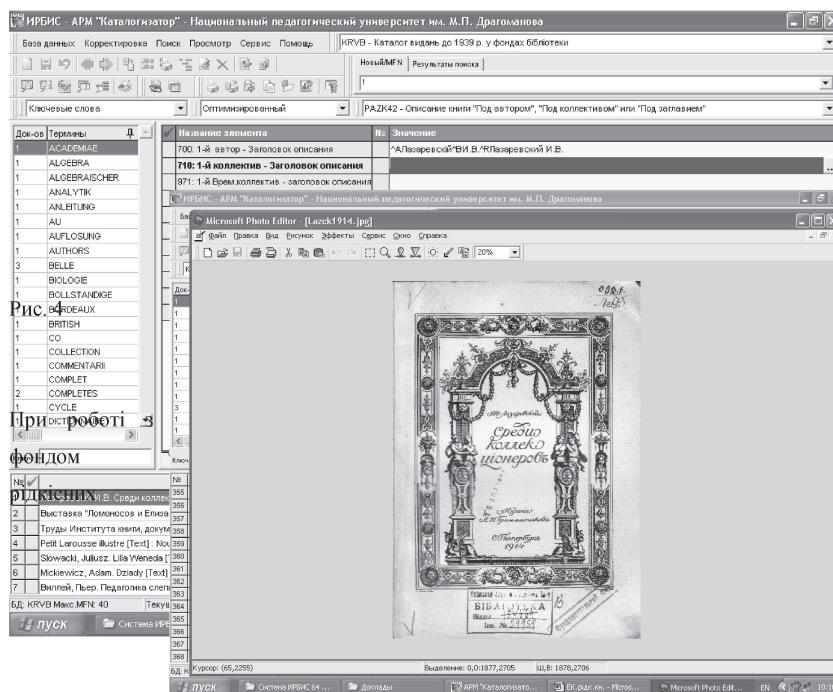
ИРБИС - АРМ "Каталогизатор" - Национальный педагогический университет им. М.П. Драгоманова

База данных Корректировка Поиск Просмотр Сервис Помощь

KRVB - Каталог видань до 1939 р. у фондах бібліотеки

Новый/MFN Результаты поиска

Ключевые слова | Оптимизированный | PAZK42 - Описание книги "Под автором", "Под коллективом" или "Под заглавием"

| Док-ов | Термины |
|---|---|
| 1 | ACADEMIAE |
| 1 | ALGEBRA |
| 1 | ALGEBRAISCHER |
| 1 | ANALYTIK |
| 1 | ANLEITUNG |
| 1 | AU |
| 1 | AUFLOSUNG |
| 1 | AUTHORS |
| 3 | BELLE |
| 1 | BIOLOGIE |
| 1 | BOLLSTANDIGE |
| 1 | BORDEAUX |
| 1 | BRITISH |
| 1 | CO |
| 1 | COLLECTION |
| 1 | COMMENTARII |
| 1 | COMPLET |
| 2 | COMPLETES |
| 1 | CYCLE |
| 1 | DICTIONNAIRE |

| Название элемента | № | Значение |
|---|---|---|
| 700: 1-й автор - Заголовок описания | | ^AЛазаревский^BИ.В.^RЛазаревский И.В. |
| 710: 1-й коллектив - Заголовок описания | | |
| 971: 1-й Врем.коллектив - заголовок описания | | |

Рис. 4

При роботі з фондом рідкісних

| № | |
|---|---|
| 1 | Лазаревский И.В. Среди коллек |
| 2 | Выставка "Ломоносов и Елиза |
| 3 | Труды Института книги, докум |
| 4 | Petit Larousse illustre [Text] : Nou |
| 5 | Slowacki, Juliusz. Lilla Weneda [ |
| 6 | Mickiewicz, Adam. Dziady [Text] |
| 7 | Виллей, Пьер. Педагогика слеп |

БД: KRVB Макс.MFN: 40 Текущ

пуск | Система ИРБ

ИРБИС - АРМ "Каталогизатор" - Национальный педагогический университет им. М.П. Драгоманова

Microsoft Photo Editor - [Lazck1914.jpg]

Файл Правка Вид Рисунок Эффекты Сервис Окно Справка

20%

355 356 357 358 359 360 361 362 363 364 365 366 367 368

И. Лазаревскій

Среди коллекціонеровъ

Изданіе А.И. Гржебина

С.Петербургъ 1914

БІБЛІОТЕКА

Інв. № 20953

Курсор: (65,2255) Выделение: 0,0:1877,2705 Ш,В: 1878,2706

пуск | Система ИРБИС 64 ... | Доклады | АРМ "Каталогизато... | ЕК.рідк.кн. - Micros... | Microsoft Photo Edit... | EN